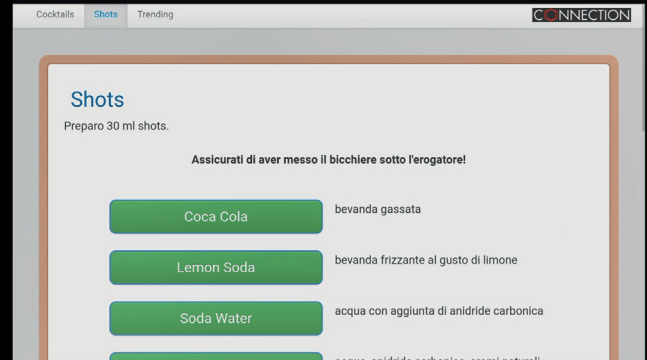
Cocktails Shots Trending

CONNECTION

Shots

Preparo 30 ml shots.

Assicurati di aver messo il bicchiere sotto l'erogatore!

Coca Cola

bevanda gassata

Lemon Soda

bevanda frizzante al gusto di limone

Soda Water

acqua con aggiunta di anidride carbonica

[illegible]